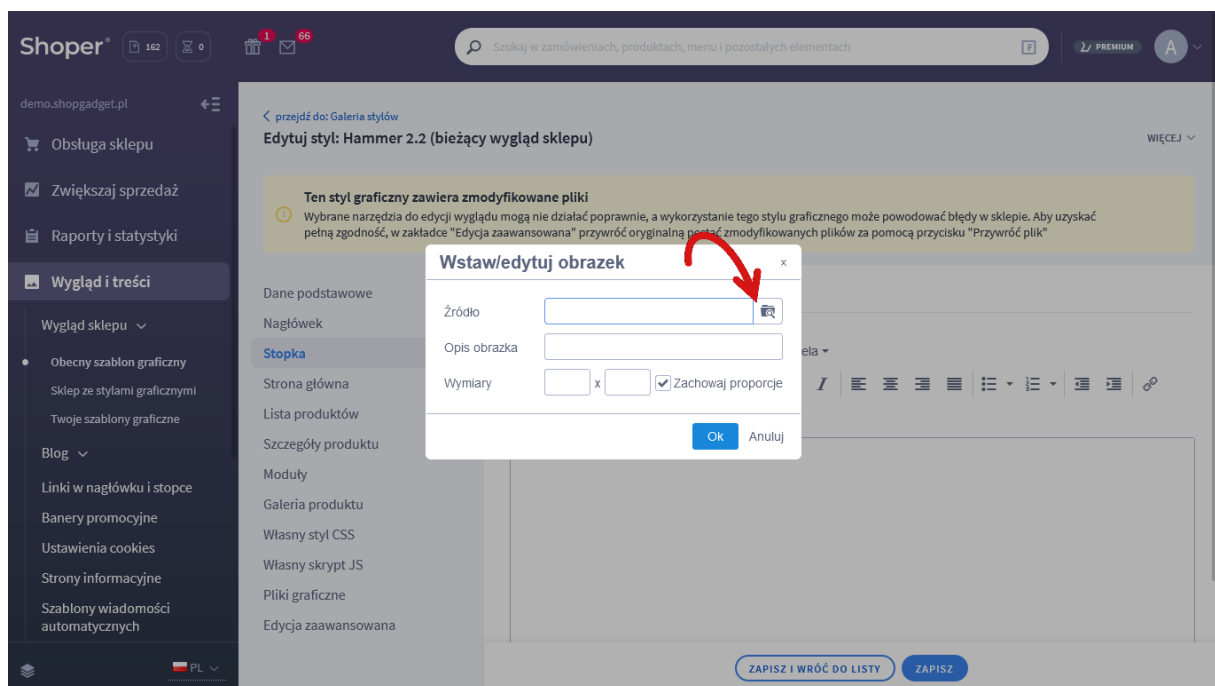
Shoper® 162 0 1 66

Szukaj w zamówieniach, produktach, menu i pozostałych elementach

PREMIUM A

demo.shopgadget.pl

Obsługa sklepu

Zwiększaj sprzedaż

Raporty i statystyki

Wygląd i treści

Wygląd sklepu

Obecny szablon graficzny

Sklep ze stylami graficznymi

Twoje szablony graficzne

Blog

Linki w nagłówku i stopce

Banery promocyjne

Ustawienia cookies

Strony informacyjne

Szablony wiadomości automatycznych

PL

< przejdź do: Galeria stylów

Edytuj styl: Hammer 2.2 (bieżący wygląd sklepu)

WIĘCEJ

Ten styl graficzny zawiera zmodyfikowane pliki

Wybrane narzędzia do edycji wyglądu mogą nie działać poprawnie, a wykorzystanie tego stylu graficznego może powodować błędy w sklepie. Aby uzyskać pełną zgodność, w zakładce "Edycja zaawansowana" przywróć oryginalną postać zmodyfikowanych plików za pomocą przycisku "Przywróć plik"

Dane podstawowe

Nagłówek

Stopka

Strona główna

Lista produktów

Szczegóły produktu

Moduły

Galeria produktu

Własny styl CSS

Własny skrypt JS

Pliki graficzne

Edycja zaawansowana

Wstaw/edytuj obrazek

Źródło

Opis obrazka

Wymiary x Zachowaj proporcje

Ok Anuluj

ela

ZAPISZ I WRÓĆ DO LISTY ZAPISZ